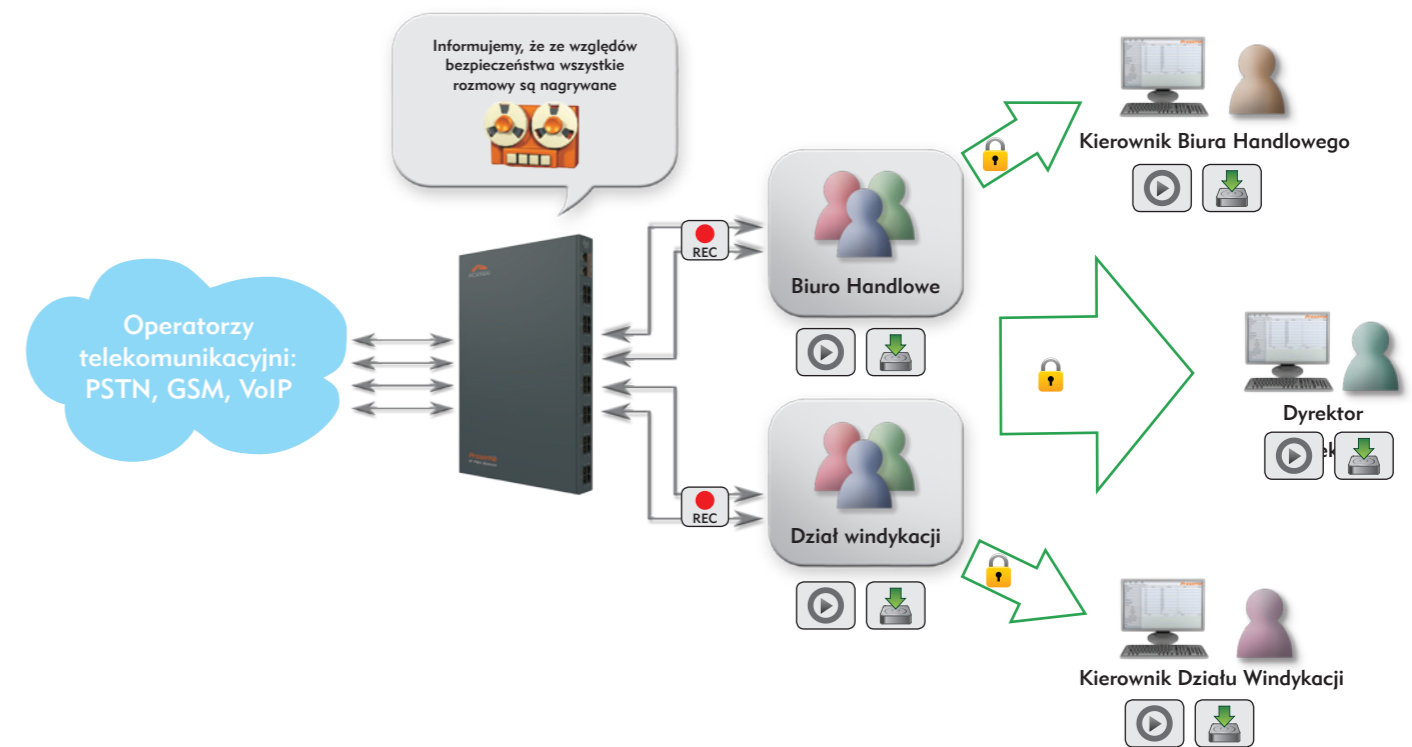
Informujemy, że ze względów bezpieczeństwa wszystkie rozmowy są nagrywane

Operatorzy telekomunikacyjni: PSTN, GSM, VoIP

REC

REC

Biuro Handlowe

Dział windykacji

Kierownik Biura Handlowego

Dyrektor

Kierownik Działu Windykacji